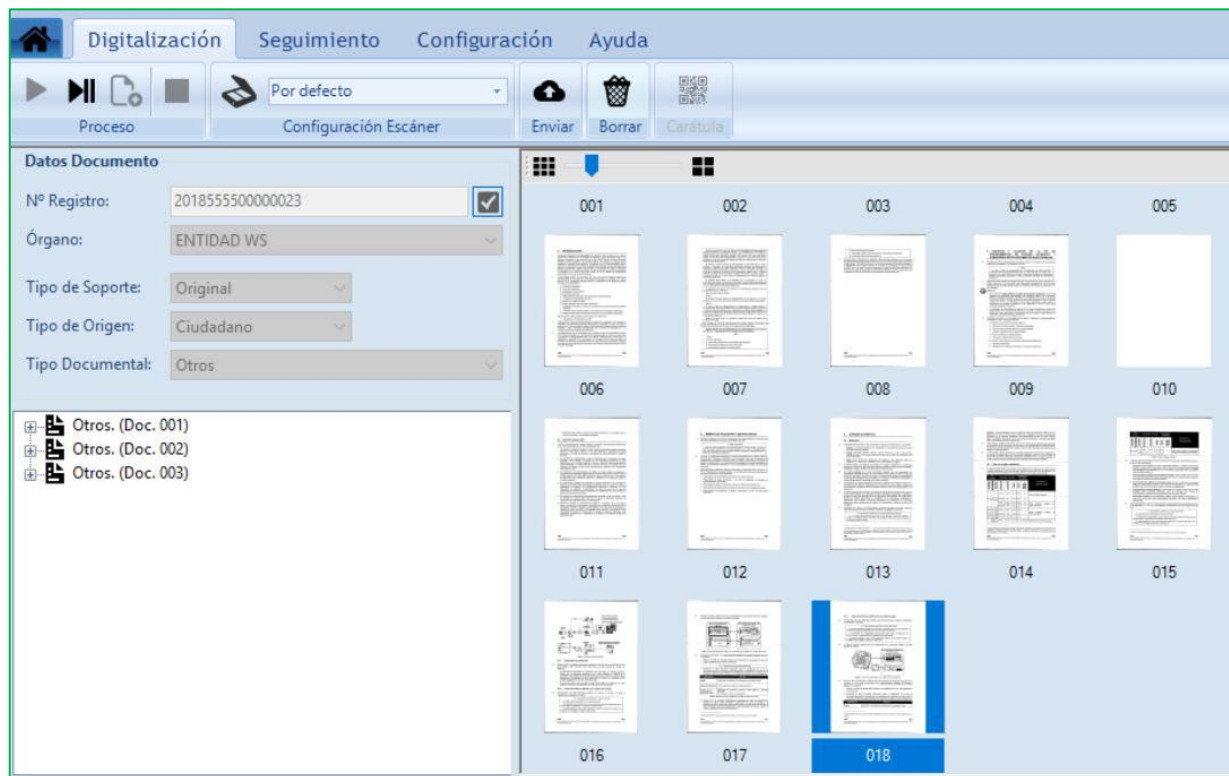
Digitalización Seguimiento Configuración Ayuda

Proceso

Por defecto

Configuración Escáner

Enviar Borrar Carátula

Datos Documento

Nº Registro: 2018555500000023

Órgano: ENTIDAD WS

Tipo de Soporte: Original

Tipo de Origen: Ciudadano

Tipo Documental: Otros

Otros. (Doc. 001)
Otros. (Doc. 002)
Otros. (Doc. 003)

001 002 003 004 005

006 007 008 009 010

011 012 013 014 015

016 017 018